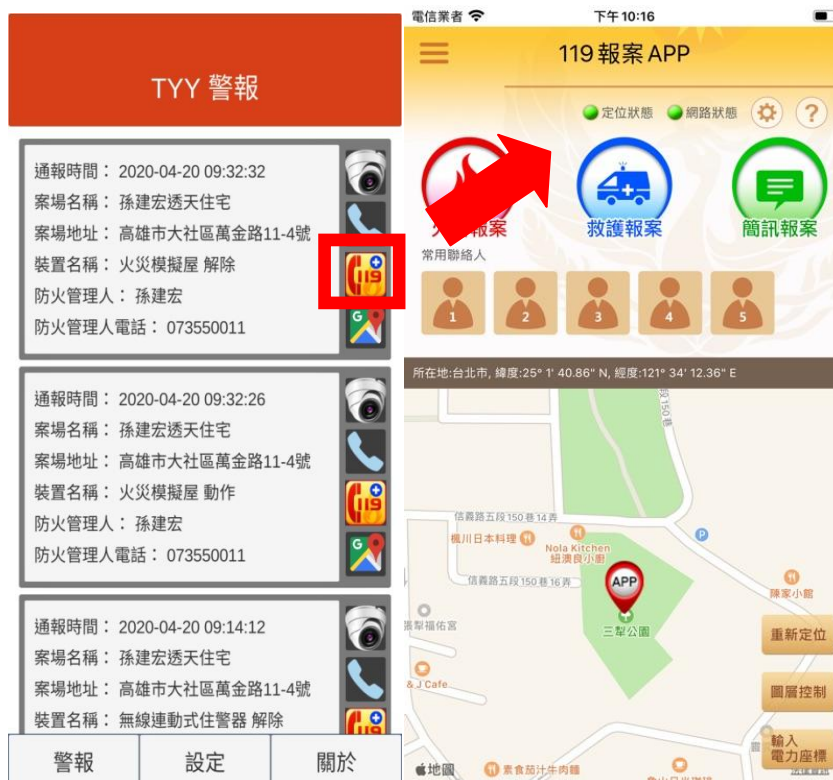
TYY 警報

通報時間： 2020-04-20 09:32:32
案場名稱： 孫建宏透天住宅
案場地址： 高雄市大社區萬金路11-4號
裝置名稱： 火災模擬屋 解除
防火管理人： 孫建宏
防火管理人電話： 073550011

119

通報時間： 2020-04-20 09:32:26
案場名稱： 孫建宏透天住宅
案場地址： 高雄市大社區萬金路11-4號
裝置名稱： 火災模擬屋 動作
防火管理人： 孫建宏
防火管理人電話： 073550011

119

通報時間： 2020-04-20 09:14:12
案場名稱： 孫建宏透天住宅
案場地址： 高雄市大社區萬金路11-4號
裝置名稱： 無線連動式住警器 解除

警報 設定 關於

電信業者 下午 10:16

119 報案 APP

定位狀態 網路狀態 ?

火災報案 救護報案 簡訊報案

常用聯絡人

1 2 3 4 5

所在地:台北市, 緯度:25° 1' 40.86" N, 經度:121° 34' 12.36" E

信義路五段150巷14弄
橋川日本料理
Nola Kitchen 紐澳良小廚
信義路五段150巷16弄
APP
三犁公園
陳家小館
福佑宮
& J Cafe
素食茹汁牛肉麵
地圖

重新定位
圖層控制
輸入電力座標